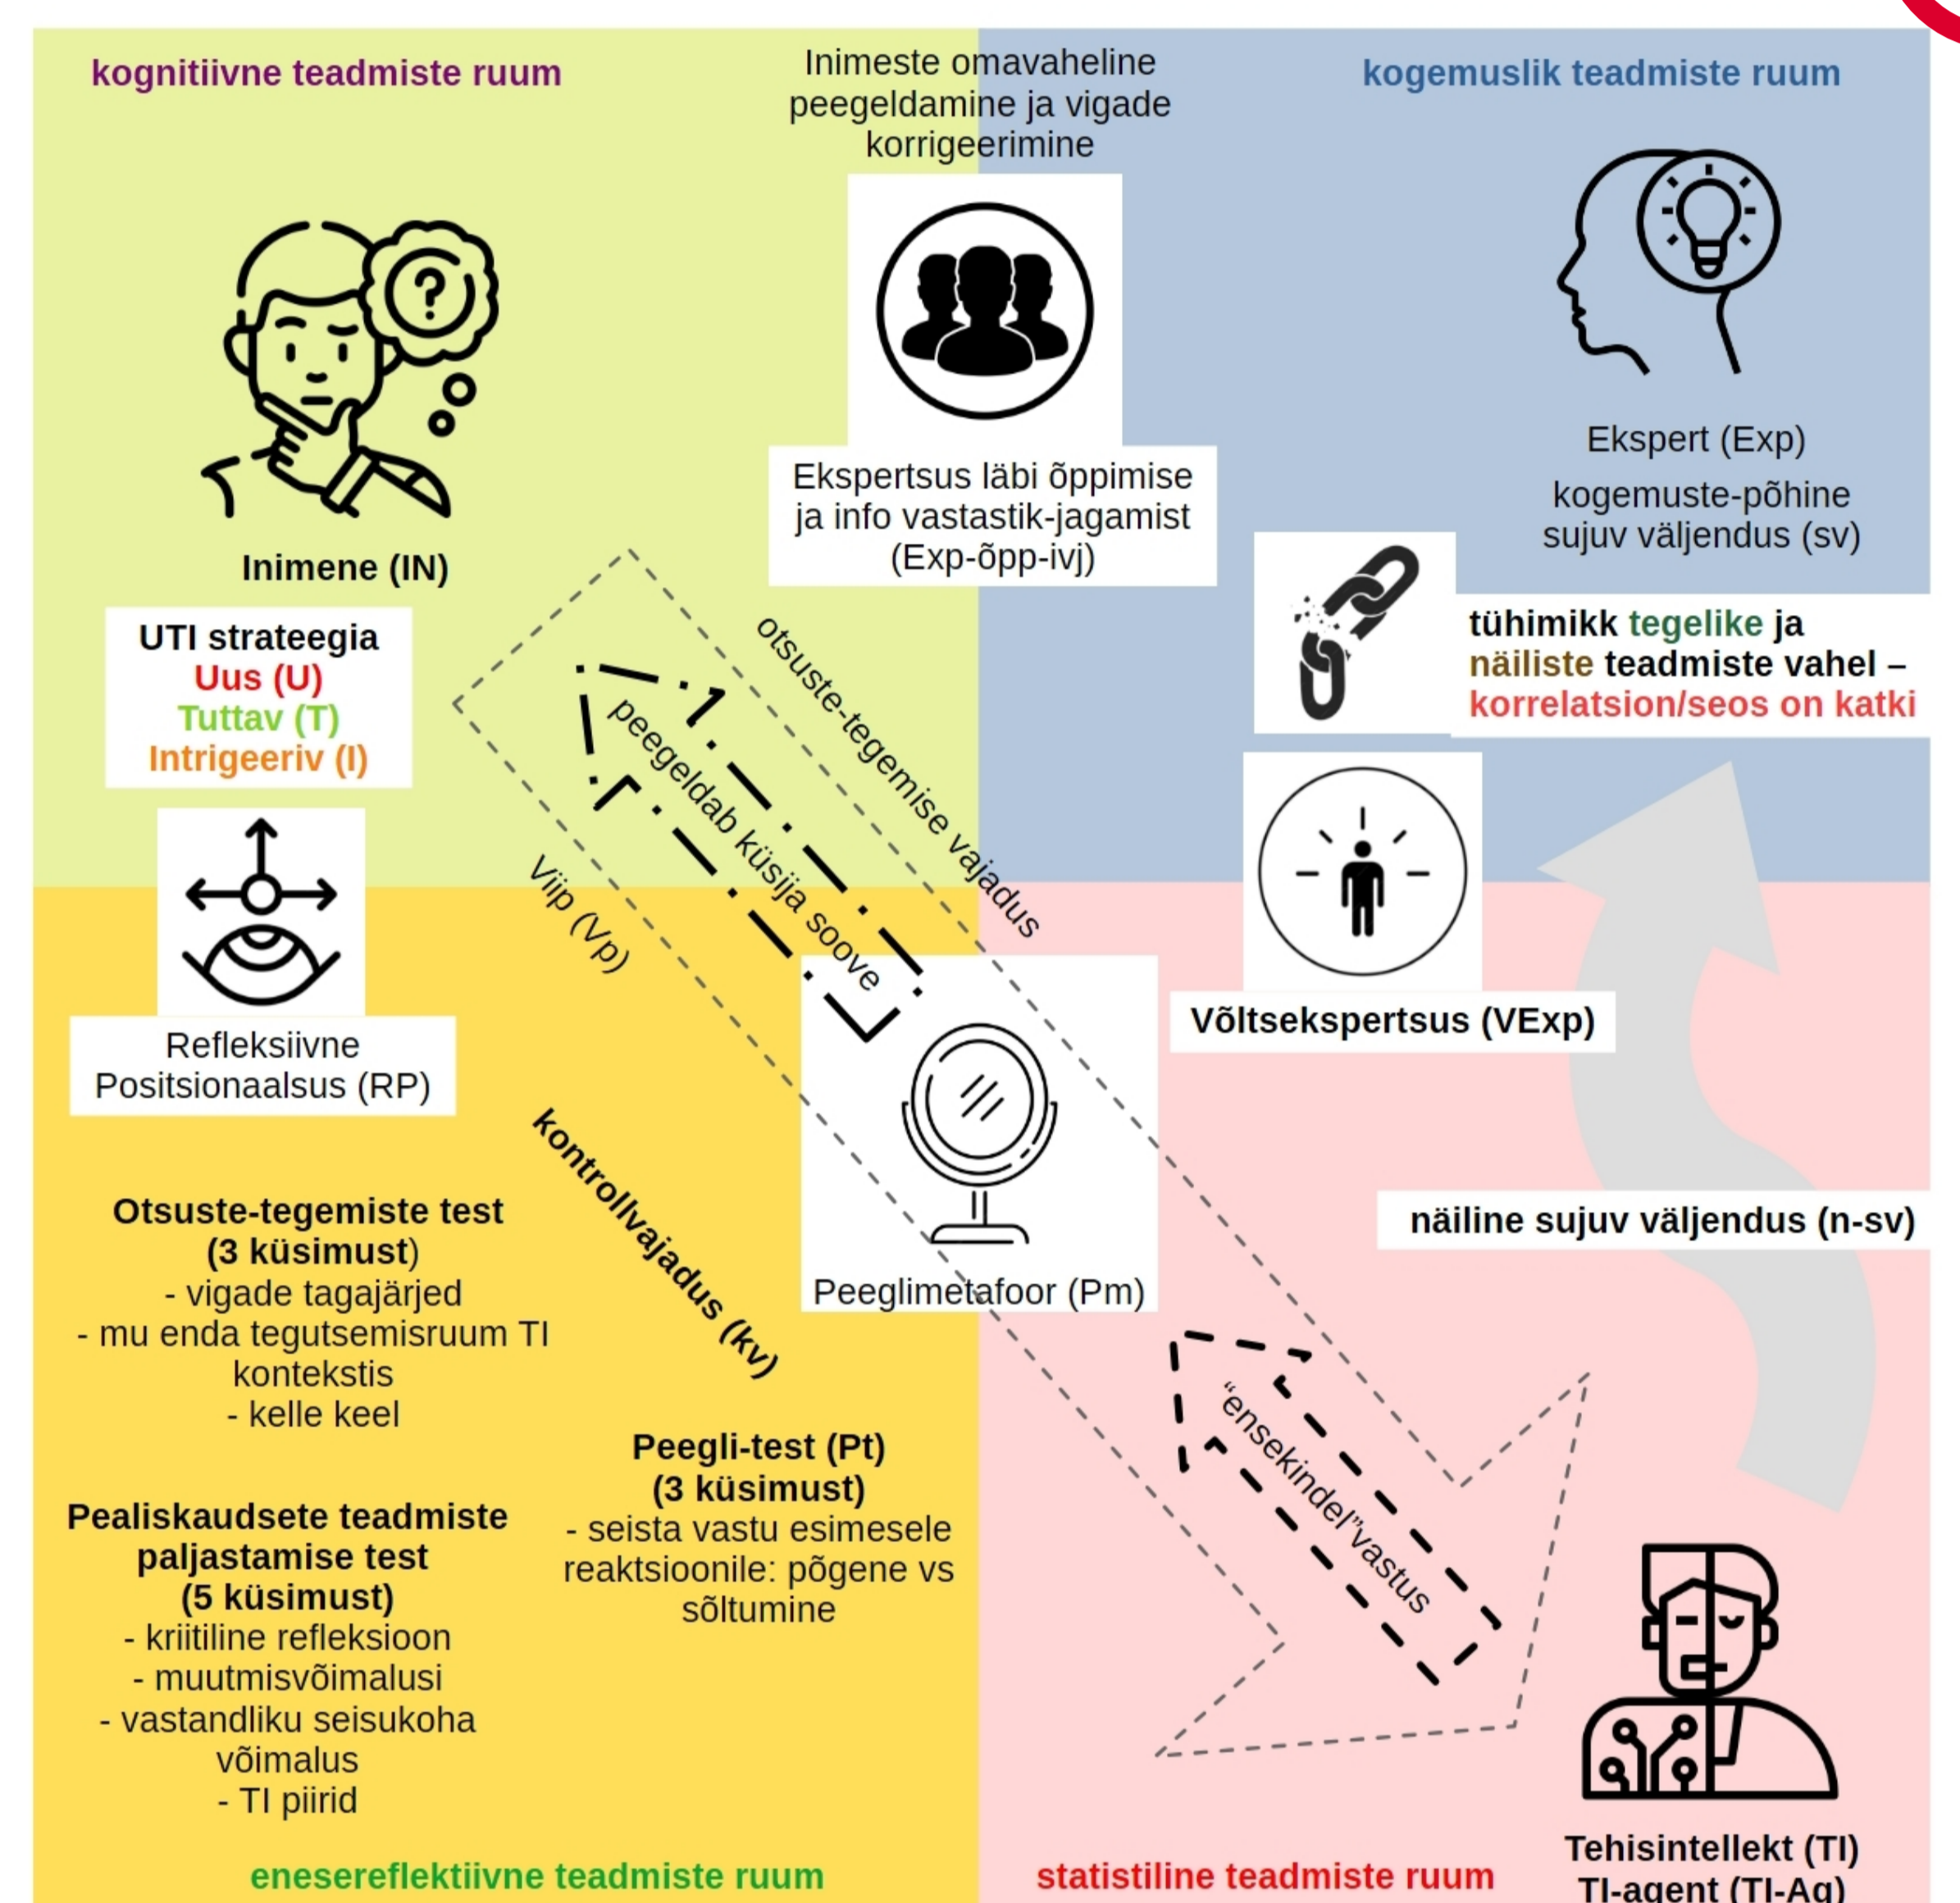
kognitiivne teadmiste ruum

Inimeste omavaheline peegeldamine ja vigade korrigeerimine

kogemuslik teadmiste ruum

Inimene (IN)

Ekspertsus läbi õppimise ja info vastastik-jagamist (Exp-õpp-ivj)

Ekspert (Exp)

kogemuste-põhine sujuv väljendus (sv)

UTI strateegia
Uus (U)
Tuttav (T)
Intrigeeriv (I)

otsuste-tegemise vajadus

peegeldab küsija soove

tühimikk tegelike ja näiliste teadmiste vahel – korrelatsion/seos on katki

Viip (Vp)

Võltsekspertsus (VExp)

Refleksiivne Positsionaalsus (RP)

kontrollvajadus (kv)

Peeglimetafoor (Pm)

näiline sujuv väljendus (n-sv)

Otsuste-tegemiste test (3 küsimust)
- vigade tagajärjed
- mu enda tegutsemisruum TI kontekstis
- kelle keel

"ensekindel"vastus

Peegli-test (Pt) (3 küsimust)
- seista vastu esimesele reaktsioonile: põgene vs sõltumine

Pealiskaudsete teadmiste paljastamise test (5 küsimust)
- kriitiline refleksioon
- muutmisvõimalusi
- vastandliku seisukoha võimalus
- TI piirid

eneserefl ektiivne teadmiste ruum

statistiline teadmiste ruum

Tehisintellekt (TI)
TI-agent (TI-Ag)